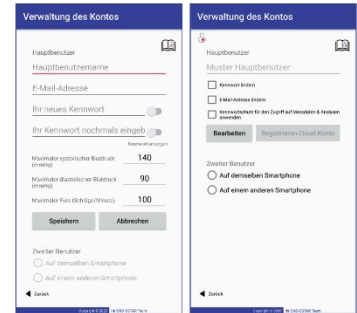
Verwaltung des Kontos

Hauptbenutzer

Hauptbenutzername

E-Mail-Adresse

Ihr neues Kennwort

Ihr Kennwort nochmals eingeb

Kennwort anzeigen

Maximaler systolischer Blutdruck (mmHg) 140

Maximaler diastolischer Blutdruck (mmHg) 90

Maximaler Puls (Schläge/Minute) 100

Speichern

Abbrechen

Zweiter Benutzer

Auf demselben Smartphone

Auf einem anderen Smartphone

Zurück

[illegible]

Verwaltung des Kontos

Hauptbenutzer

Muster Hauptbenutzer

Kennwort ändern

E-Mail-Adresse ändern

Kennwortschutz für den Zugriff auf Messdaten & Analysen anwenden

Bearbeiten

Registrieren Cloud-Konto

Zweiter Benutzer

Auf demselben Smartphone

Auf einem anderen Smartphone

Zurück

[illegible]